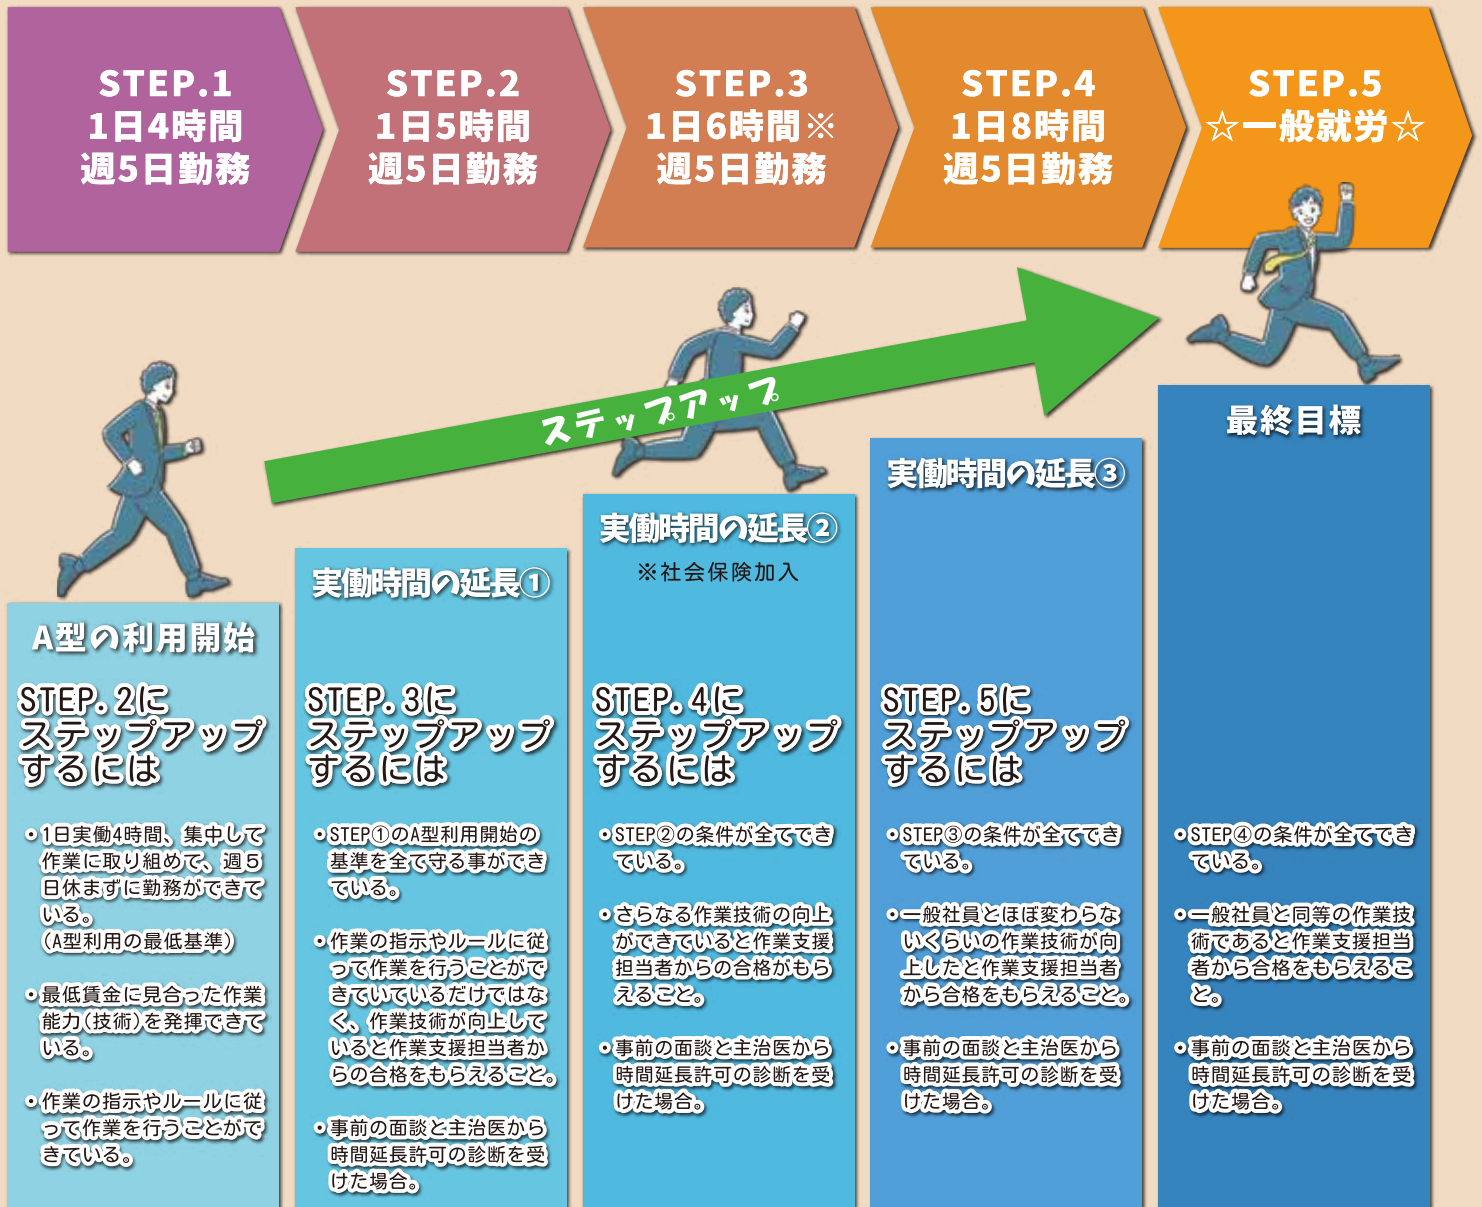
STEP.1
1日4時間
週5日勤務

STEP.2
1日5時間
週5日勤務

STEP.3
1日6時間※
週5日勤務

STEP.4
1日8時間
週5日勤務

STEP.5
☆一般就労☆

ステップアップ

A型の利用開始

STEP. 2に
ステップアップ
するには

•1日実働4時間、集中して作業に取り組めて、週5日休まずに勤務ができている。
(A型利用の最低基準)

•最低賃金に見合った作業能力(技術)を発揮できている。

•作業の指示やルールに従って作業を行うことができている。

実働時間の延長①

STEP. 3に
ステップアップ
するには

•STEP①のA型利用開始の基準を全て守る事ができている。

•作業の指示やルールに従って作業を行うことができていているだけではなく、作業技術が向上していると作業支援担当者からの合格をもらえること。

•事前の面談と主治医から時間延長許可の診断を受けた場合。

実働時間の延長②
※社会保険加入

STEP. 4に
ステップアップ
するには

•STEP②の条件が全てできている。

•さらなる作業技術の向上ができていると作業支援担当者からの合格がもらえること。

•事前の面談と主治医から時間延長許可の診断を受けた場合。

実働時間の延長③

STEP. 5に
ステップアップ
するには

•STEP③の条件が全てできている。

•一般社員とほぼ変わらないくらいの作業技術が向上したと作業支援担当者から合格をもらえること。

•事前の面談と主治医から時間延長許可の診断を受けた場合。

最終目標

•STEP④の条件が全てできている。

•一般社員と同等の作業技術であると作業支援担当者から合格をもらえること。

•事前の面談と主治医から時間延長許可の診断を受けた場合。